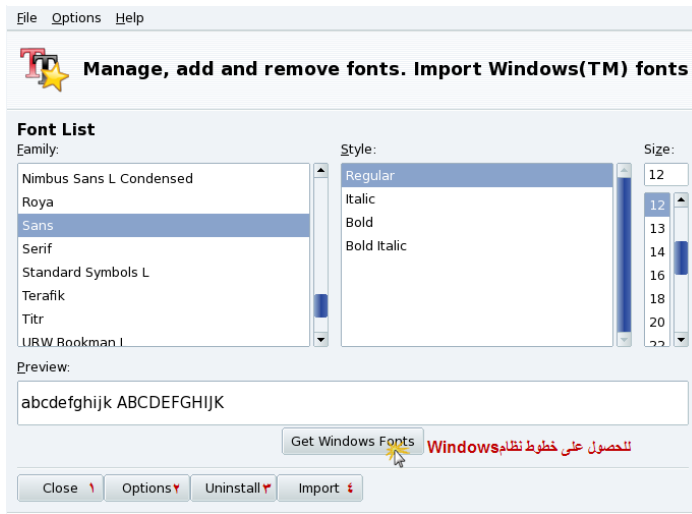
File Options Help

Manage, add and remove fonts. Import Windows(TM) fonts

Font List

Family:

Nimbus Sans L Condensed
Roya
Sans
Serif
Standard Symbols L
Terafik
Titr
URW Bookman L

Style:

Regular
Italic
Bold
Bold Italic

Size:

12

12
13
14
16
18
20
22

Preview:

abcdefghijk ABCDEFGHIJK

Get Windows Fonts

للحصول على خطوط نظامWindows

Close ١

Options٢

Uninstall٣

Import ٤